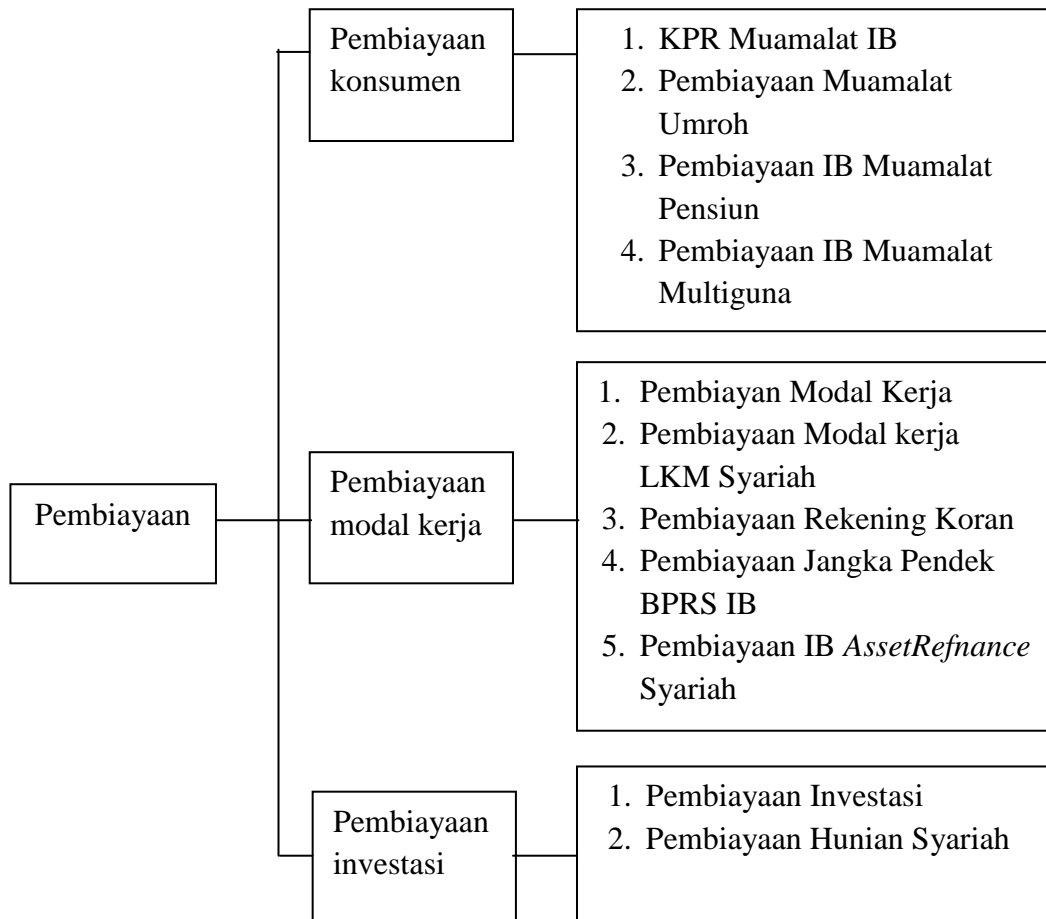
Pembiayaan

Pembiayaan konsumen

1. KPR Muamalat IB
2. Pembiayaan Muamalat Umroh
3. Pembiayaan IB Muamalat Pensiun
4. Pembiayaan IB Muamalat Multiguna

Pembiayaan modal kerja

1. Pembiayan Modal Kerja
2. Pembiayaan Modal kerja LKM Syariah
3. Pembiayaan Rekening Koran
4. Pembiayaan Jangka Pendek BPRS IB
5. Pembiayaan IB *AssetRefnance* Syariah

Pembiayaan investasi

1. Pembiayaan Investasi
2. Pembiayaan Hunian Syariah